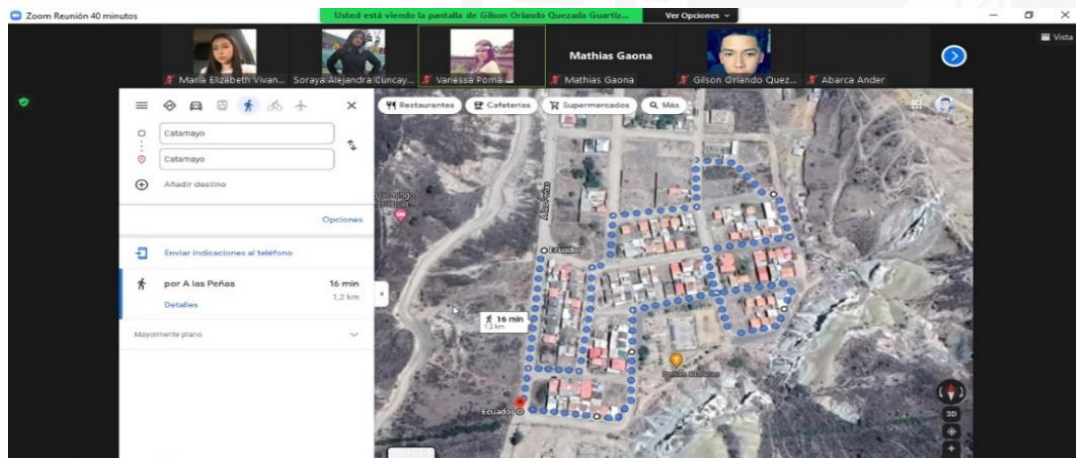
Zoom Reunión 40 minutos
Usted está viendo la pantalla de Gilson Orlando Quezada Guartiz...
Ver Opciones
Vista

Maria Elizabeth Vivan... Soraya Alejandra Cuncay... Vanessa Poma
Mathias Gaona
Mathias Gaona
Gilson Orlando Quez...
Abarca Ander

Catamayo
Catamayo
Añadir destino
Opciones
Enviar indicaciones al teléfono
por A las Peñas
16 min
1,2 km
Detalles
Mayormente plano

Restaurantes
Cafeterías
Supermercados
Más

Ecuador
16 min
1,2 km
Ecuador
3D